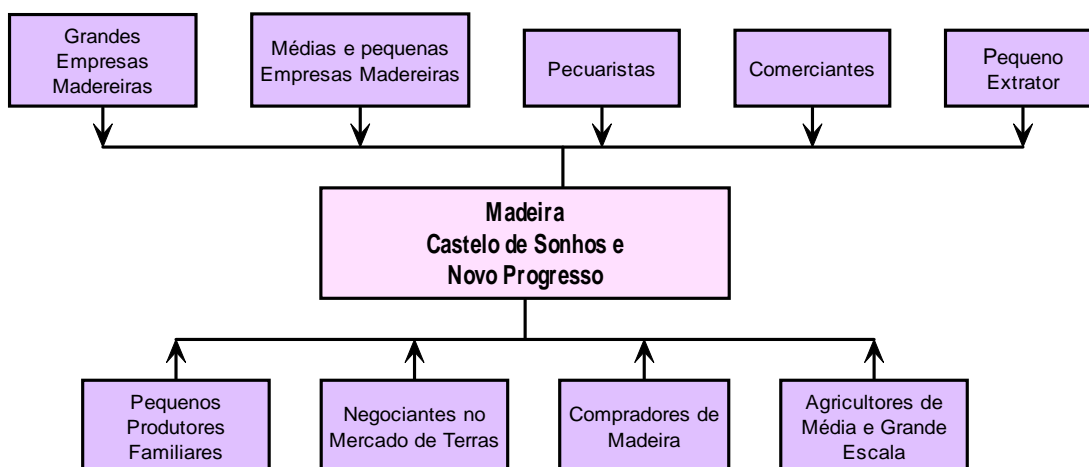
Grandes Empresas Madereiras

Médias e pequenas Empresas Madereiras

Pecuaristas

Comerciantes

Pequeno Extrator

Madeira
Castelo de Sonhos e
Novo Progresso

Pequenos Produtores Familiares

Negociantes no Mercado de Terras

Compradores de Madeira

Agricultores de Média e Grande Escala